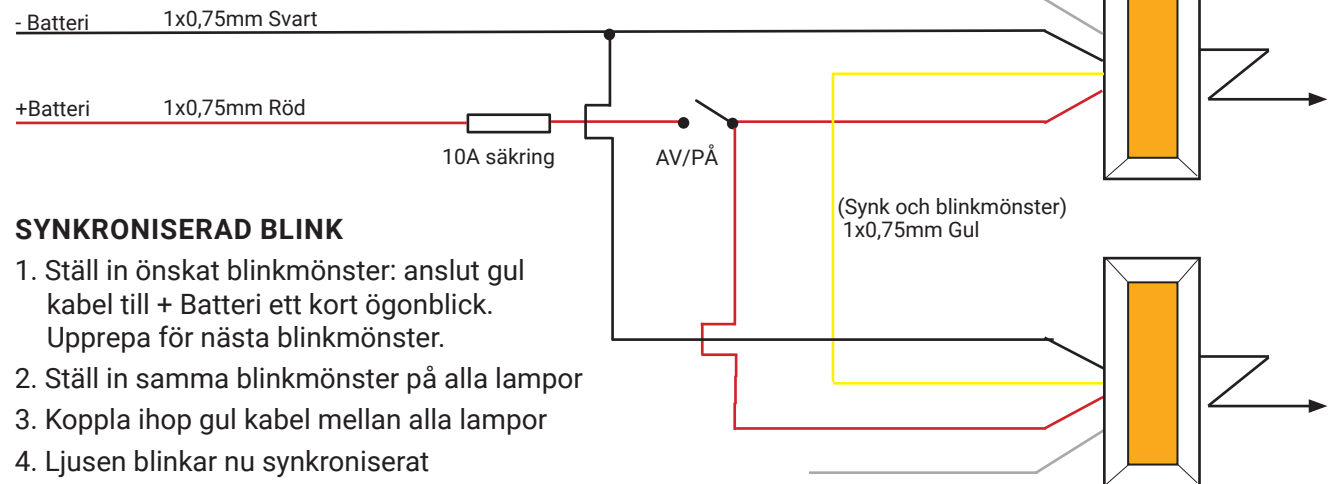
- Batteri 1x0,75mm Svart

+Batteri 1x0,75mm Röd

10A säkring

AV/PÅ

(Synk och blinkmönster)
1x0,75mm Gul

**SYNKRONISERAD BLINK**

1. Ställ in önskat blinkmönster: anslut gul kabel till + Batteri ett kort ögonblick. Upprepa för nästa blinkmönster.
2. Ställ in samma blinkmönster på alla lampor
3. Koppla ihop gul kabel mellan alla lampor
4. Ljusen blinkar nu synkroniserat